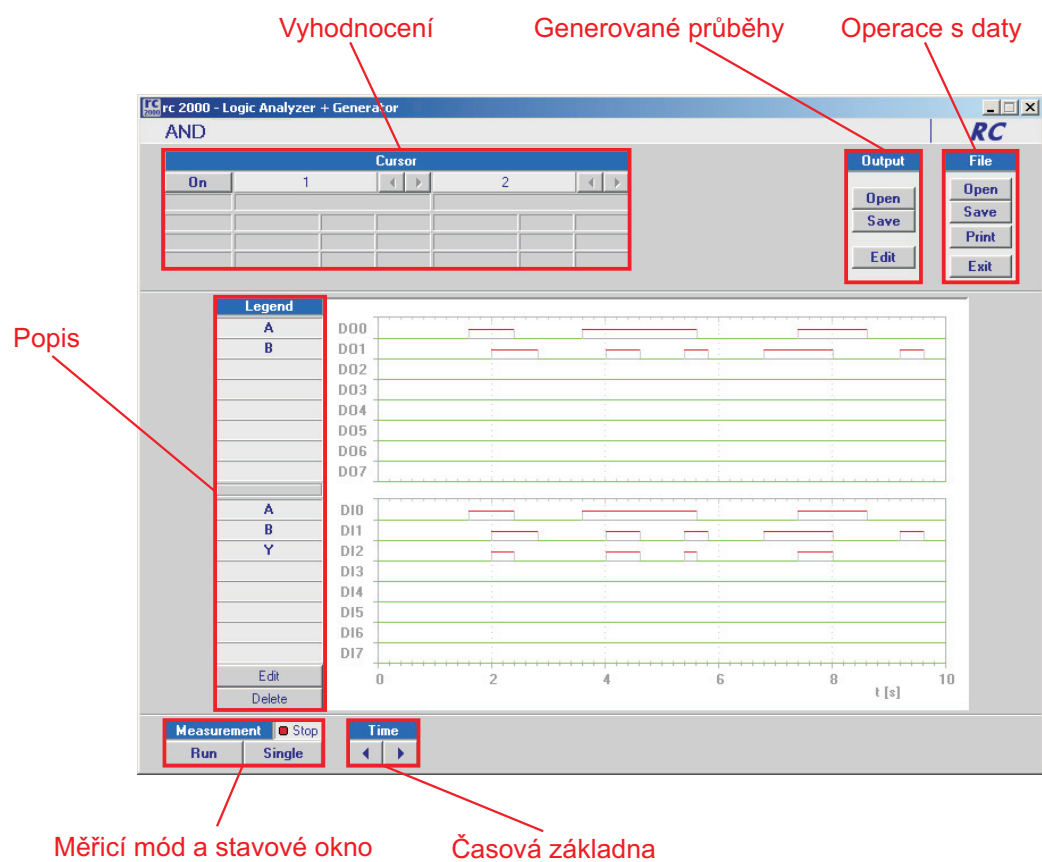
Vyhodnocení
Generované průběhy
Operace s daty

rc 2000 - Logic Analyzer + Generator
AND
RC

Cursor
On
1
2

Output
Open
Save
Edit

File
Open
Save
Print
Exit

Popis

Legend
A
B

A
B
Y

Edit
Delete

DO0
DO1
DO2
DO3
DO4
DO5
DO6
DO7

DI0
DI1
DI2
DI3
DI4
DI5
DI6
DI7

0
2
4
6
8
10
t [s]

Measurement
Stop
Run
Single

Time

Měřicí mód a stavové okno
Časová základna